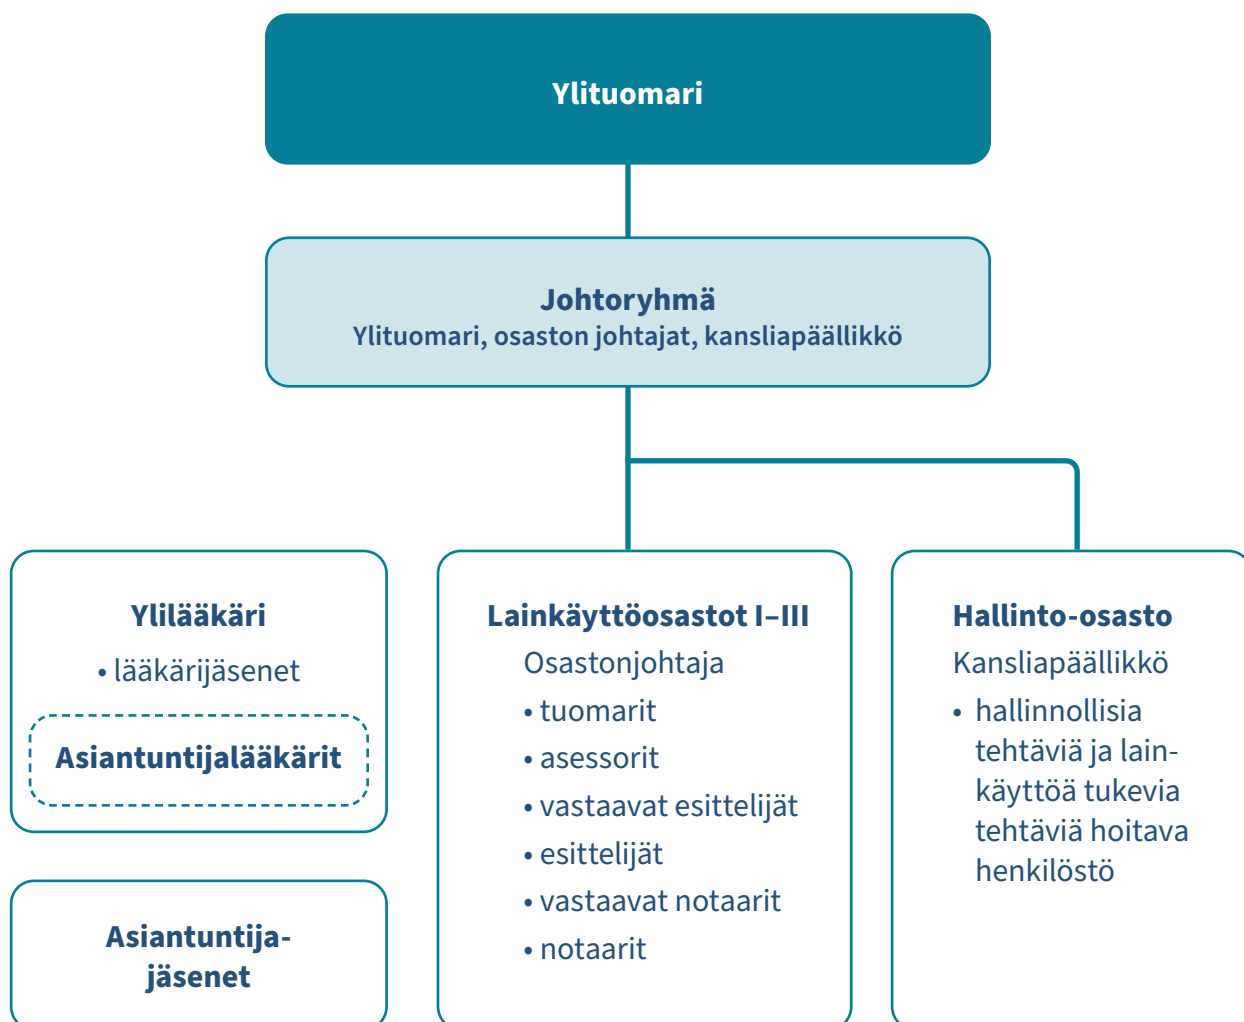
Ylituomari

Johtoryhmä
Ylituomari, osaston johtajat, kansliapäällikkö

Ylilääkäri
• lääkärijäsenet

Asiantuntijalääkärit

Asiantuntijajäsenet

Lainkäyttöosastot I–III
Osastonjohtaja
• tuomarit
• asessorit
• vastaavat esittelijät
• esittelijät
• vastaavat notaarit
• notaarit

Hallinto-osasto
Kansliapäällikkö
• hallinnollisia tehtäviä ja lainkäyttöä tukevia tehtäviä hoitava henkilöstö